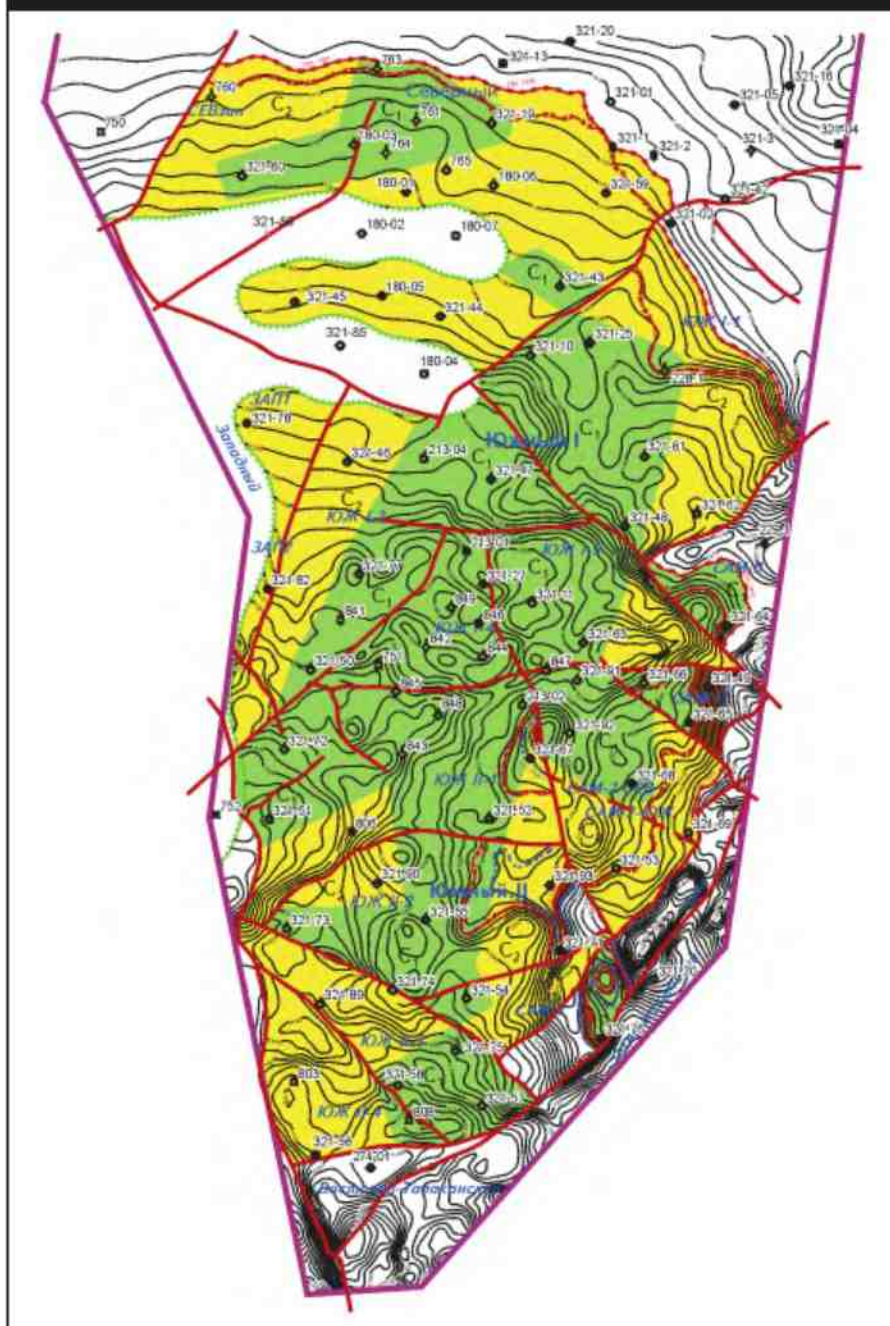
321-20
783
321-13
321-16
760
Северный
321-01
321-05
750
C2
C1
761
321-19
321-04
ЕВзп
180-03
764
321-1
321-2
321-3
321-60
765
180-01
180-06
321-59
321-67
321-58
180-02
180-07
321-02
C1
321-43
321-45
180-05
321-44
ЮЖ-1-1
321-85
321-25
321-10
180-04
ЗАПТ
321-71
321-76
Западный
Южный I
C2
321-46
213-04
C1
321-61
321-42
ЮЖ-1-2
C2
321-48
321-62
ЗАП
213-01
ЮЖ-1-3
321-82
321-11
C1
321-72
C1
849
321-13
861
846
842
321-83
321-50
701
844
847
321-81
321-66
321-49
862
213-02
848
321-92
321-86
843
ЮЖ-II-1
321-87
321-68
752
321-51
321-52
800
C2
321-90
321-53
Южный II
ЮЖ-II-3
321-73
321-55
C2
321-74
321-72
321-89
321-54
803
321-56
809
321-56
274-01
ЮЖ-II-4
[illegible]-Заполярный